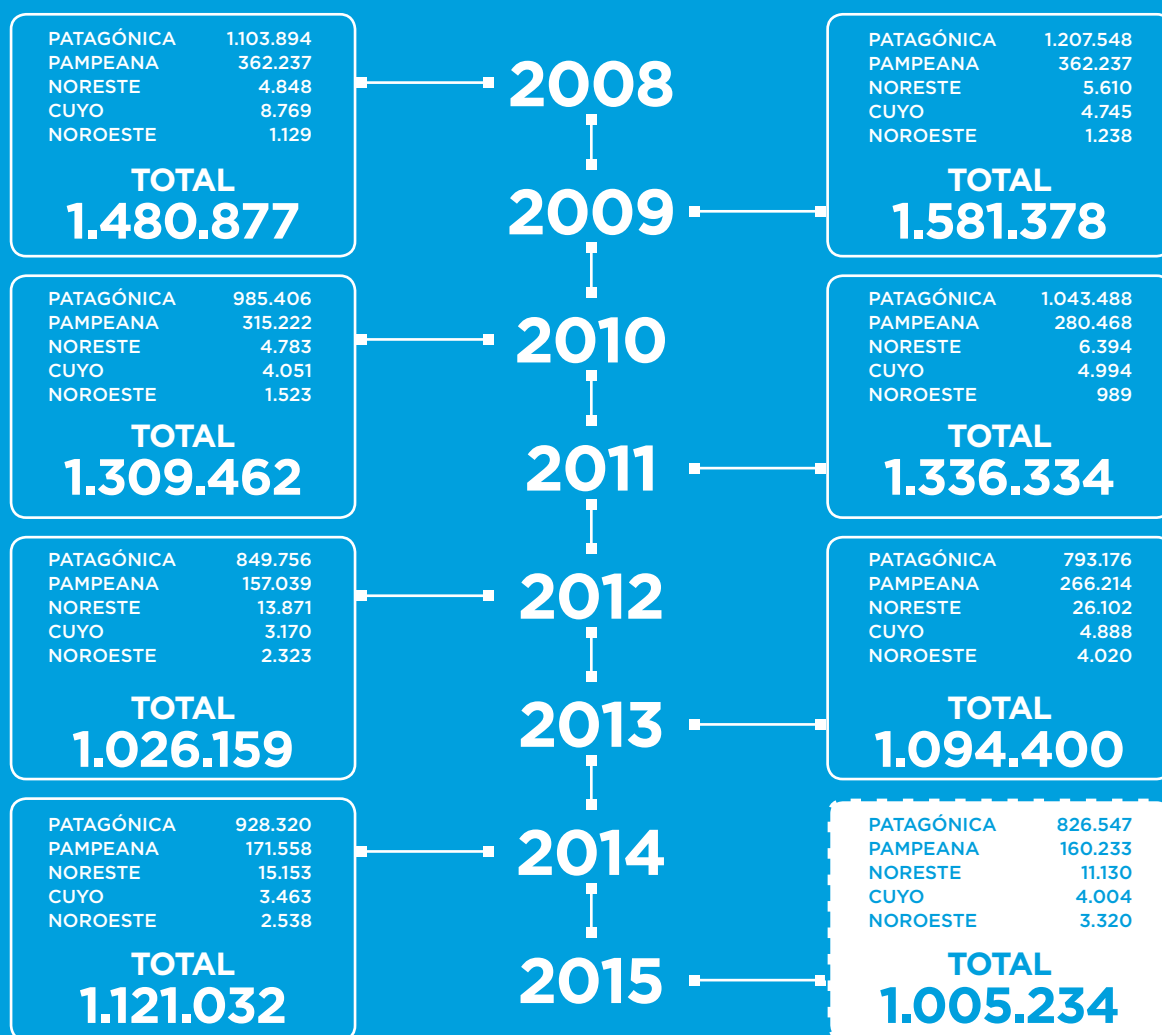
PATAGÓNICA 1.103.894
PAMPEANA 362.237
NORESTE 4.848
CUYO 8.769
NOROESTE 1.129

TOTAL
1.480.877

2008

PATAGÓNICA 1.207.548
PAMPEANA 362.237
NORESTE 5.610
CUYO 4.745
NOROESTE 1.238

TOTAL
1.581.378

2009

PATAGÓNICA 985.406
PAMPEANA 315.222
NORESTE 4.783
CUYO 4.051
NOROESTE 1.523

TOTAL
1.309.462

2010

PATAGÓNICA 1.043.488
PAMPEANA 280.468
NORESTE 6.394
CUYO 4.994
NOROESTE 989

TOTAL
1.336.334

2011

PATAGÓNICA 849.756
PAMPEANA 157.039
NORESTE 13.871
CUYO 3.170
NOROESTE 2.323

TOTAL
1.026.159

2012

PATAGÓNICA 793.176
PAMPEANA 266.214
NORESTE 26.102
CUYO 4.888
NOROESTE 4.020

TOTAL
1.094.400

2013

PATAGÓNICA 928.320
PAMPEANA 171.558
NORESTE 15.153
CUYO 3.463
NOROESTE 2.538

TOTAL
1.121.032

2014

PATAGÓNICA 826.547
PAMPEANA 160.233
NORESTE 11.130
CUYO 4.004
NOROESTE 3.320

TOTAL
1.005.234

2015